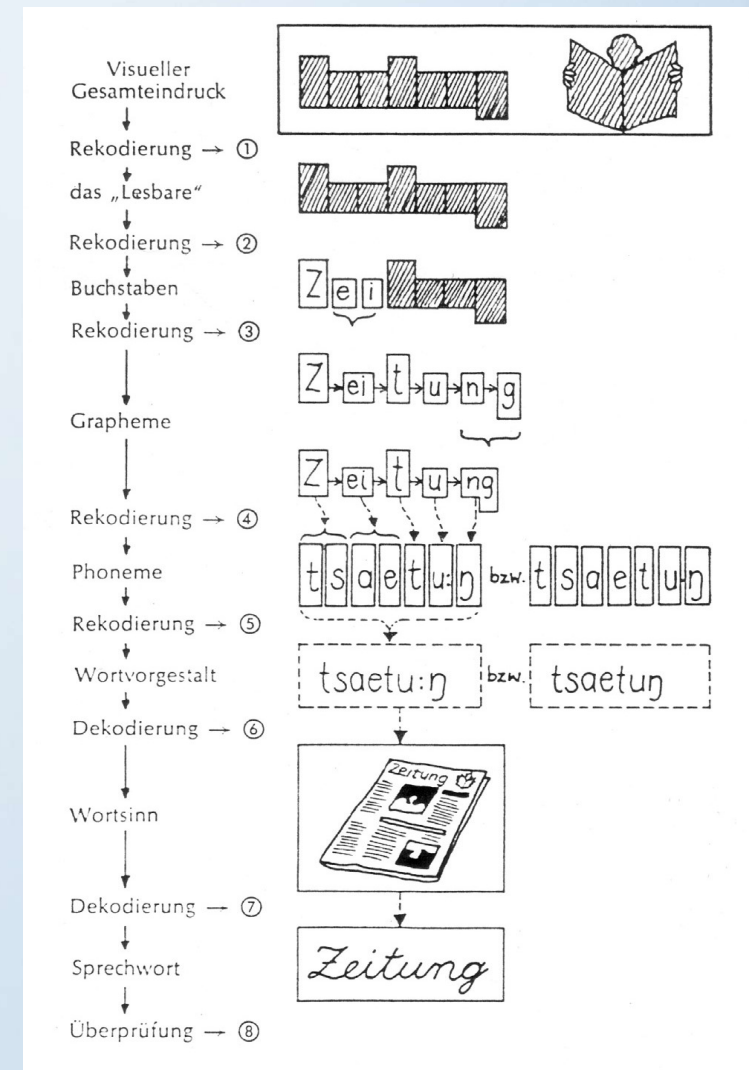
Visueller Gesamteindruck

Rekodierung → ①

das „Lesbare"

Rekodierung → ②

Buchstaben

Z e i

Rekodierung → ③

Z ei t u n g

Grapheme

Z ei t u ng

Rekodierung → ④

Phoneme

t s a e t u: ŋ bzw. t s a e t u ŋ

Rekodierung → ⑤

Wortvorgestalt

tsaetu:ŋ bzw. tsaetuŋ

Dekodierung → ⑥

Zeitung

Wortsinn

Dekodierung → ⑦

Sprechwort

Zeitung

Überprüfung → ⑧